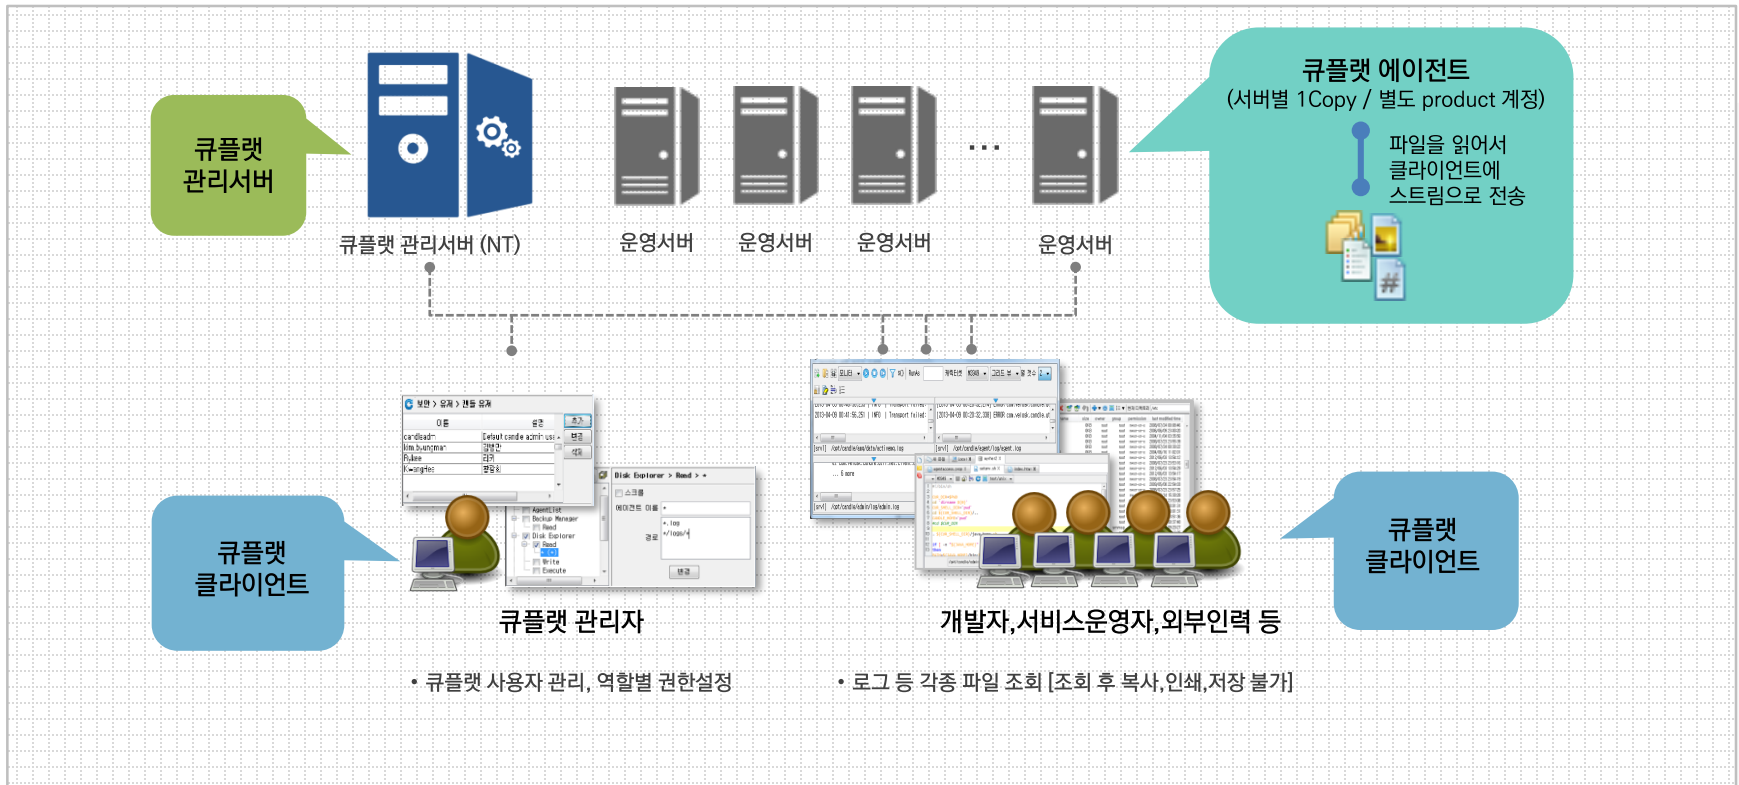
큐플랫 관리서버

큐플랫 관리서버 (NT)

운영서버 운영서버 운영서버 ... 운영서버

큐플랫 에이전트
(서버별 1Copy / 별도 product 계정)

파일을 읽어서 클라이언트에 스트림으로 전송

큐플랫 클라이언트

큐플랫 관리자

개발자,서비스운영자,외부인력 등

큐플랫 클라이언트

• 큐플랫 사용자 관리, 역할별 권한설정

• 로그 등 각종 파일 조회 [조회 후 복사,인쇄,저장 불가]